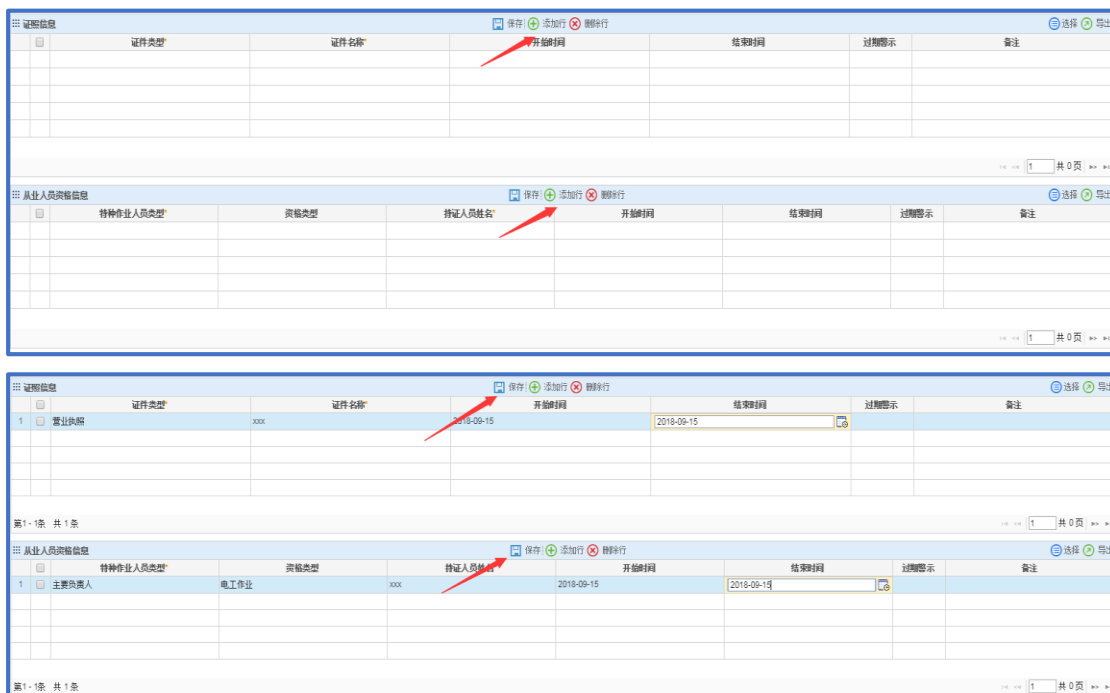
证照信息 保存 添加行 删除行 选择 导出

| | 证件类型* | 证件名称* | 开始时间 | 结束时间 | 过期警示 | 备注 |
|---|---|---|---|---|---|---|
| | | | | | | |

1 共 0 页

从业人员资格信息 保存 添加行 删除行 选择 导出

| | 特种作业人员类型* | 资格类型 | 持证人员姓名* | 开始时间 | 结束时间 | 过期警示 | 备注 |
|---|---|---|---|---|---|---|---|
| | | | | | | | |

1 共 0 页

证照信息 保存 添加行 删除行 选择 导出

| | | 证件类型* | 证件名称* | 开始时间 | 结束时间 | 过期警示 | 备注 |
|---|---|---|---|---|---|---|---|
| 1 | | 营业执照 | xxx | 2018-09-15 | 2018-09-15 | | |

第1 - 1条 共 1 条

1 共 0 页

从业人员资格信息 保存 添加行 删除行 选择 导出

| | | 特种作业人员类型* | 资格类型 | 持证人员姓名* | 开始时间 | 结束时间 | 过期警示 | 备注 |
|---|---|---|---|---|---|---|---|---|
| 1 | | 主要负责人 | 电工作业 | xxx | 2018-09-15 | 2018-09-15 | | |

第1 - 1条 共 1 条

1 共 0 页